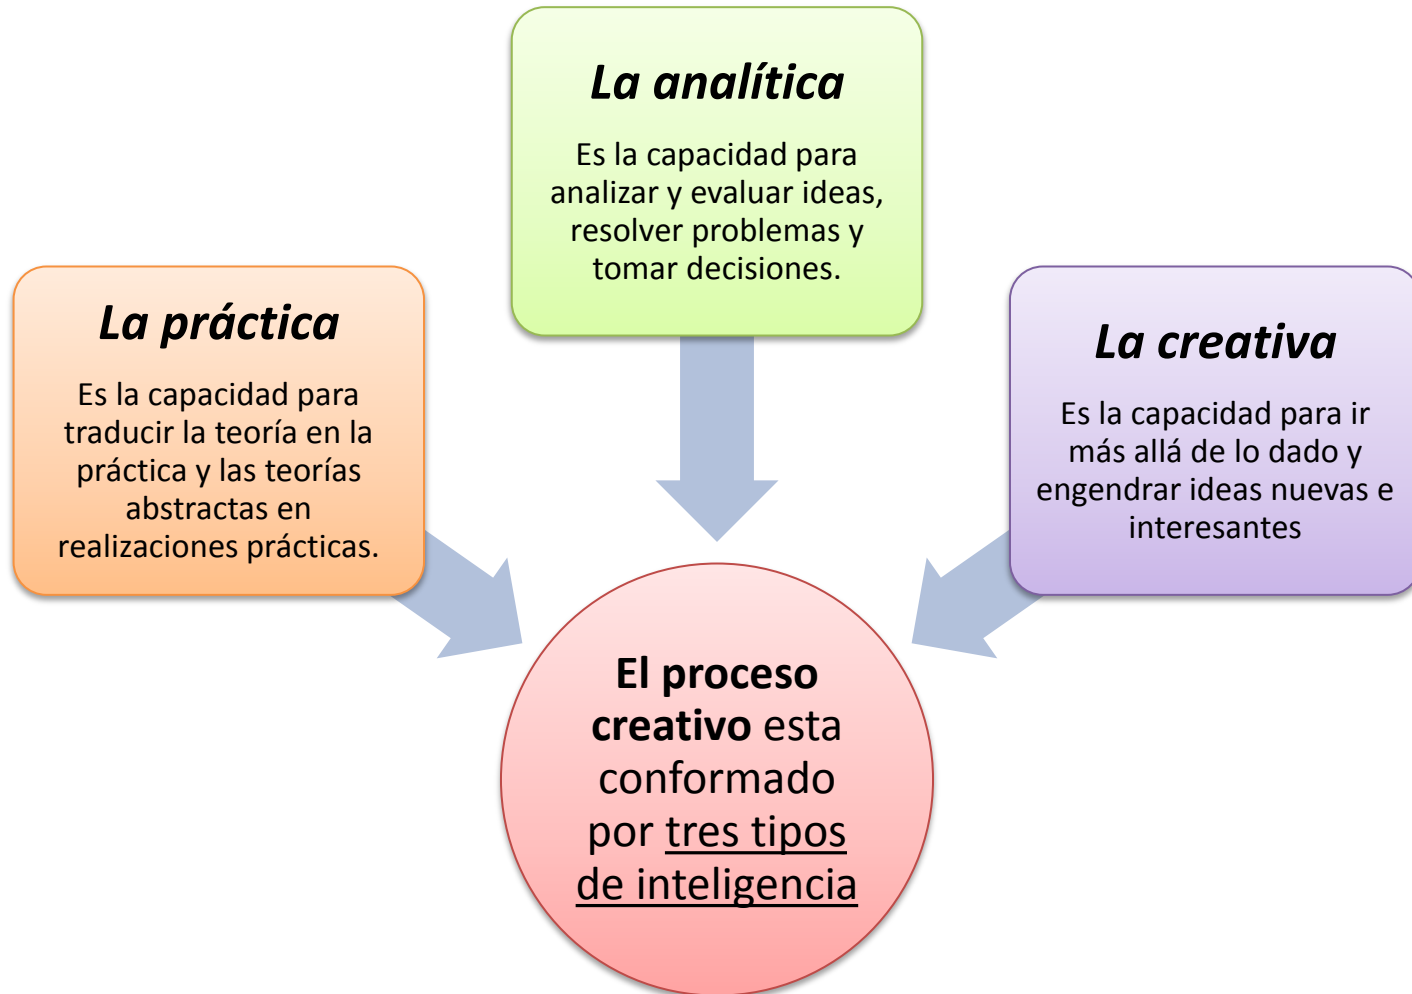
La analítica

Es la capacidad para analizar y evaluar ideas, resolver problemas y tomar decisiones.

La práctica

Es la capacidad para traducir la teoría en la práctica y las teorías abstractas en realizaciones prácticas.

La creativa

Es la capacidad para ir más allá de lo dado y engendrar ideas nuevas e interesantes

El proceso creativo esta conformado por tres tipos de inteligencia